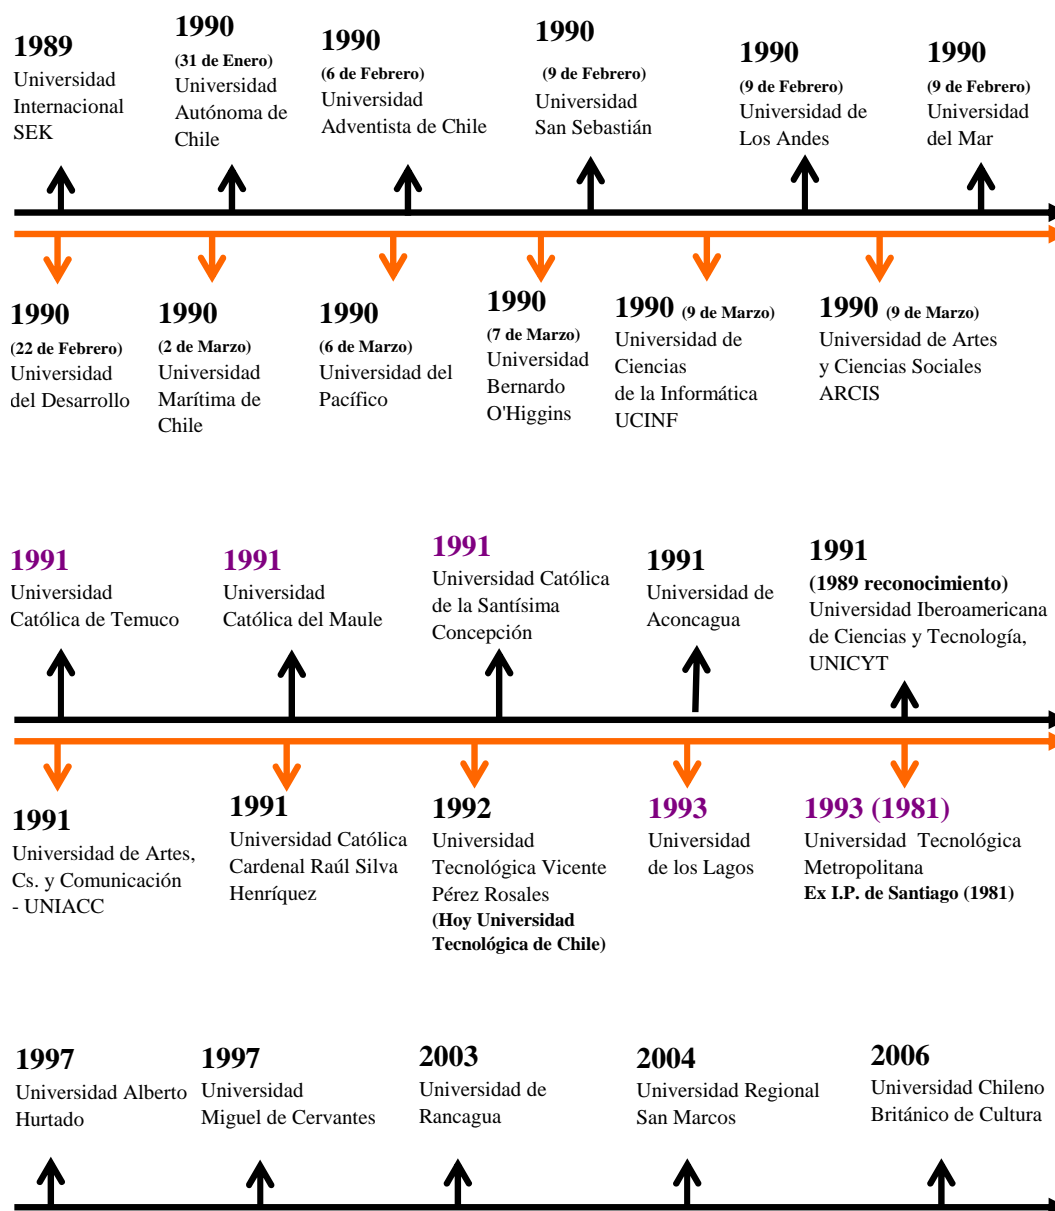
1989
Universidad Internacional SEK

1990
(31 de Enero)
Universidad Autónoma de Chile

1990
(6 de Febrero)
Universidad Adventista de Chile

1990
(9 de Febrero)
Universidad San Sebastián

1990
(9 de Febrero)
Universidad de Los Andes

1990
(9 de Febrero)
Universidad del Mar

1990
(22 de Febrero)
Universidad del Desarrollo

1990
(2 de Marzo)
Universidad Marítima de Chile

1990
(6 de Marzo)
Universidad del Pacífico

1990
(7 de Marzo)
Universidad Bernardo O'Higgins

1990 (9 de Marzo)
Universidad de Ciencias de la Informática UCINF

1990 (9 de Marzo)
Universidad de Artes y Ciencias Sociales ARCIS

1991
Universidad Católica de Temuco

1991
Universidad Católica del Maule

1991
Universidad Católica de la Santísima Concepción

1991
Universidad de Aconcagua

1991
(1989 reconocimiento)
Universidad Iberoamericana de Ciencias y Tecnología, UNICYT

1991
Universidad de Artes, Cs. y Comunicación - UNIACC

1991
Universidad Católica Cardenal Raúl Silva Henríquez

1992
Universidad Tecnológica Vicente Pérez Rosales
(Hoy Universidad Tecnológica de Chile)

1993
Universidad de los Lagos

1993 (1981)
Universidad Tecnológica Metropolitana
Ex I.P. de Santiago (1981)

1997
Universidad Alberto Hurtado

1997
Universidad Miguel de Cervantes

2003
Universidad de Rancagua

2004
Universidad Regional San Marcos

2006
Universidad Chileno Británico de Cultura